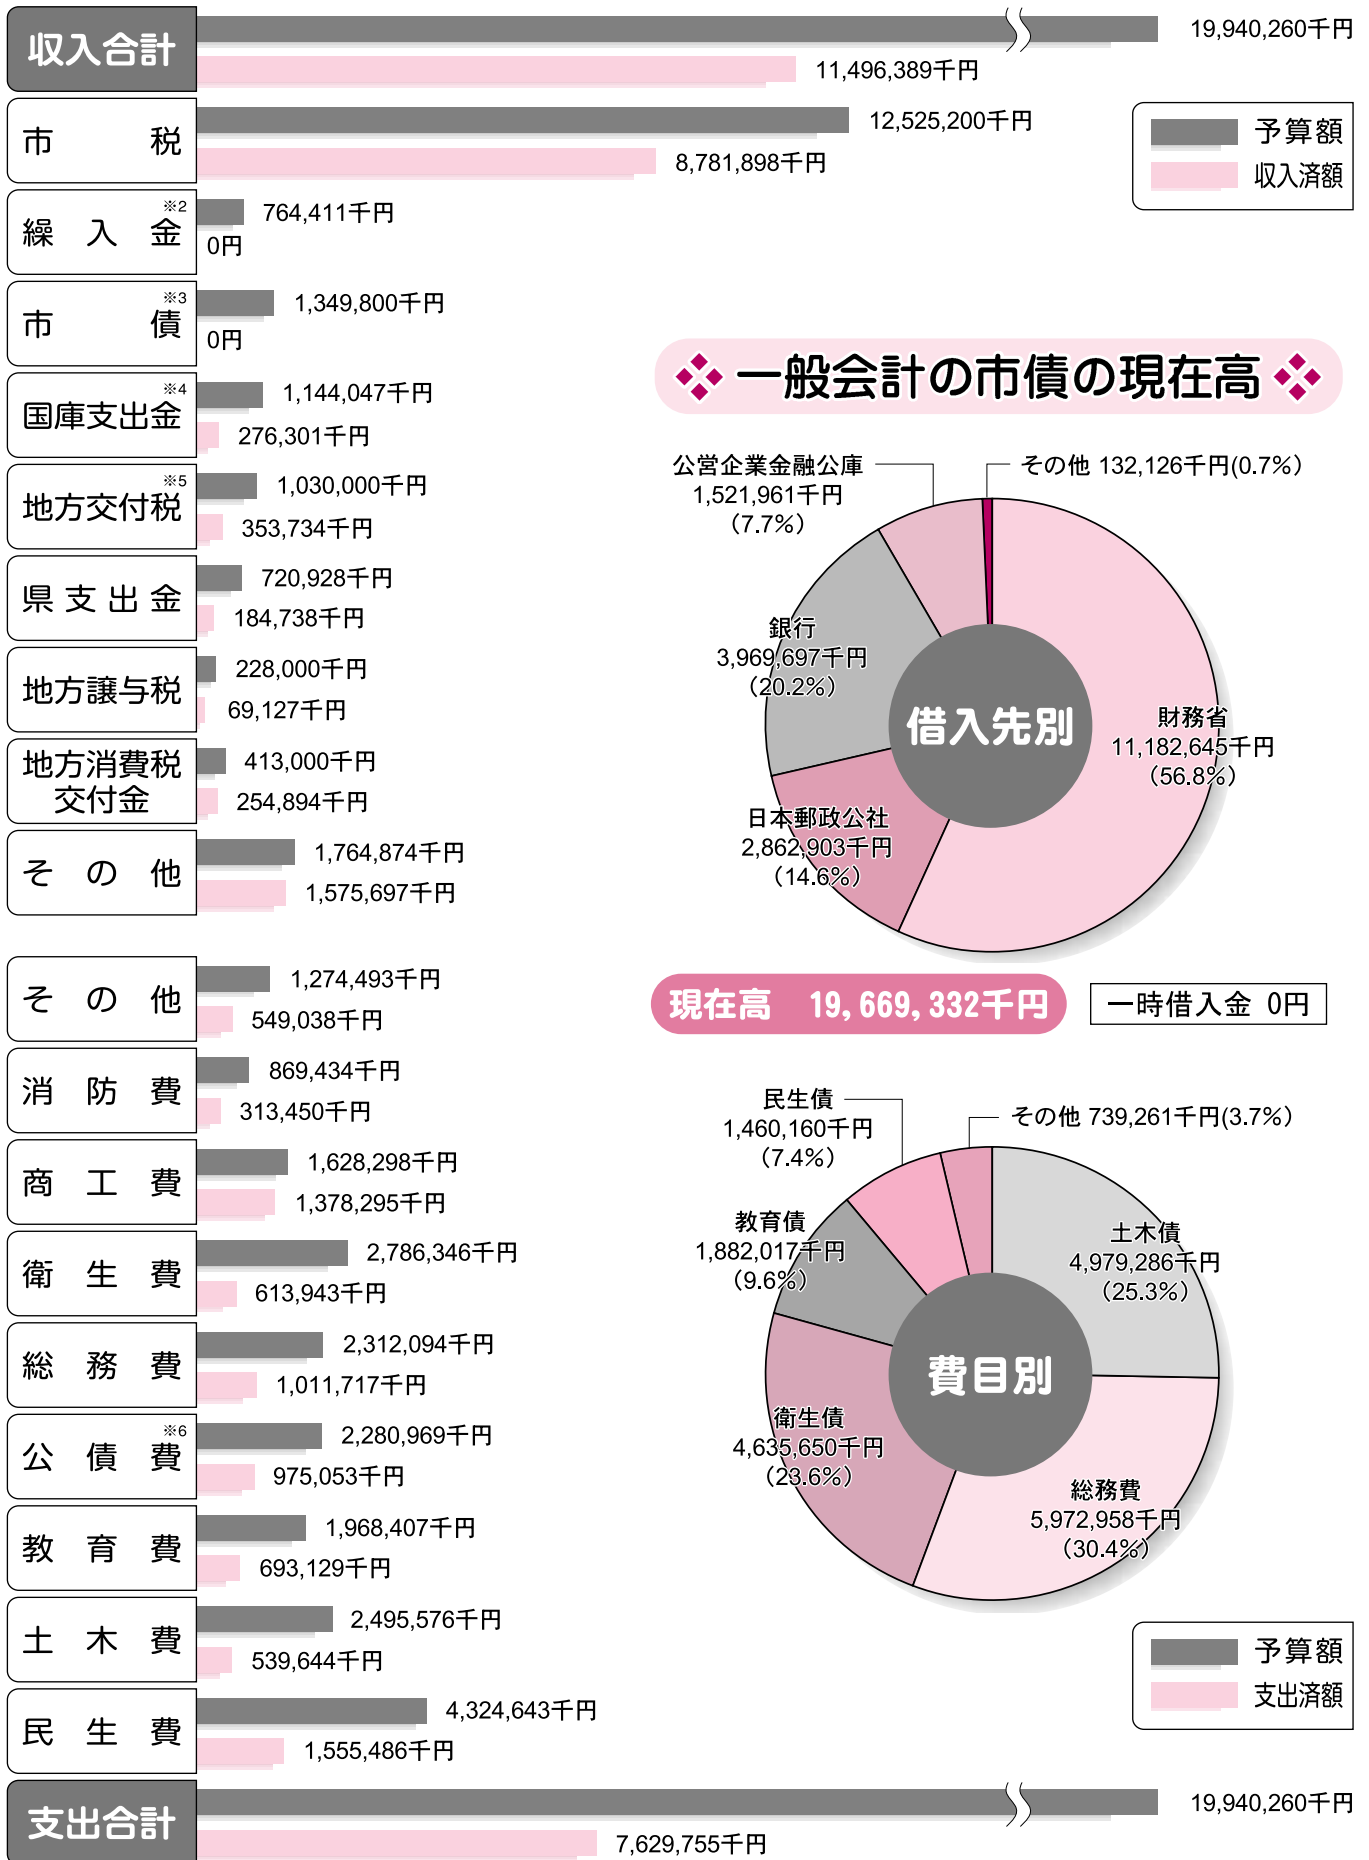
収入合計
19,940,260千円
11,496,389千円

予算額
収入済額

市 税
12,525,200千円
8,781,898千円

繰 入 金 ※2
764,411千円
0円

市 債 ※3
1,349,800千円
0円

国庫支出金 ※4
1,144,047千円
276,301千円

地方交付税 ※5
1,030,000千円
353,734千円

県支出金
720,928千円
184,738千円

地方譲与税
228,000千円
69,127千円

地方消費税交付金
413,000千円
254,894千円

そ の 他
1,764,874千円
1,575,697千円

一般会計の市債の現在高

公営企業金融公庫 1,521,961千円 (7.7%)
その他 132,126千円(0.7%)
銀行 3,969,697千円 (20.2%)
借入先別
財務省 11,182,645千円 (56.8%)
日本郵政公社 2,862,903千円 (14.6%)

現在高 19,669,332千円
一時借入金 0円

民生債 1,460,160千円 (7.4%)
その他 739,261千円(3.7%)
教育債 1,882,017千円 (9.6%)
土木債 4,979,286千円 (25.3%)
費目別
衛生債 4,635,650千円 (23.6%)
総務費 5,972,958千円 (30.4%)

予算額
支出済額

そ の 他
1,274,493千円
549,038千円

消 防 費
869,434千円
313,450千円

商 工 費
1,628,298千円
1,378,295千円

衛 生 費
2,786,346千円
613,943千円

総 務 費
2,312,094千円
1,011,717千円

公 債 費 ※6
2,280,969千円
975,053千円

教 育 費
1,968,407千円
693,129千円

土 木 費
2,495,576千円
539,644千円

民 生 費
4,324,643千円
1,555,486千円

支出合計
19,940,260千円
7,629,755千円